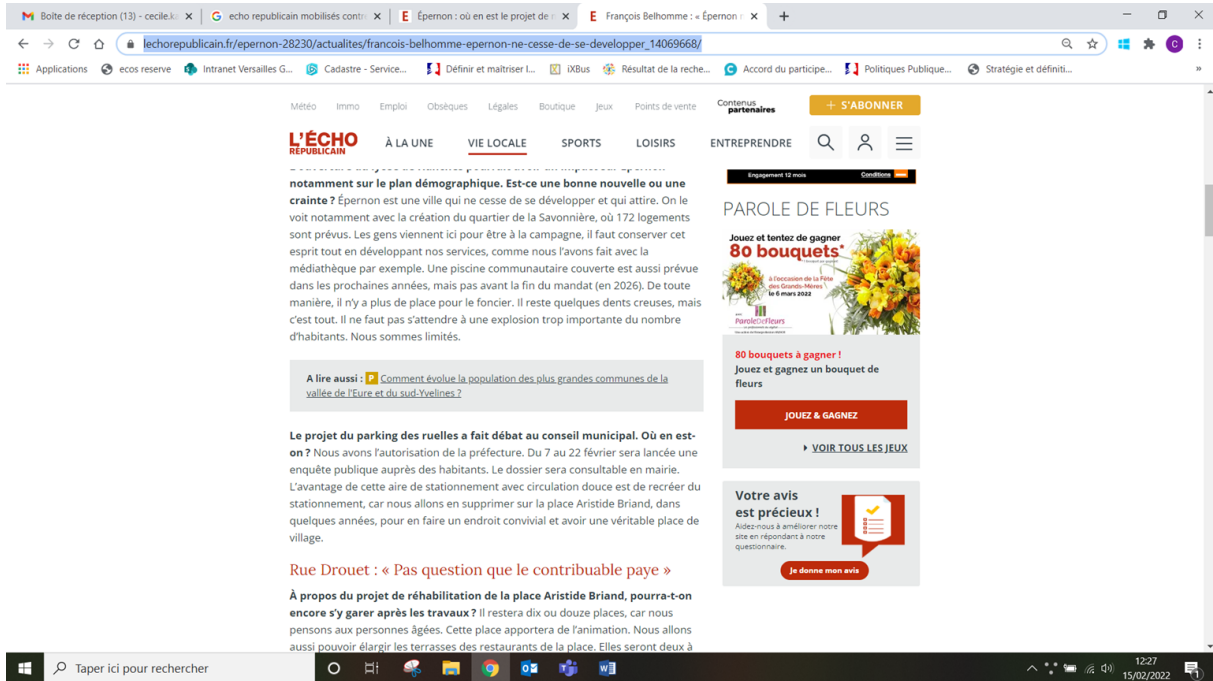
M Boîte de réception (13) - cecile.k | G echo republicain mobilisés contr | E Épernon : où en est le projet de | E François Belhomme : « Épernon | +

lechorepublicain.fr/epernon-28230/actualites/francois-belhomme-epernon-ne-cesse-de-se-developper_14069668/

Applications | ecos reserve | Intranet Versailles G... | Cadastre - Service... | Définir et maîtriser l... | iXBus | Résultat de la reche... | Accord du participe... | Politiques Publique... | Stratégie et définiti...

Météo Immo Emploi Obsèques Légales Boutique Jeux Points de vente Contenus partenaires + S'ABONNER

L'ÉCHO RÉPUBLICAIN À LA UNE VIE LOCALE SPORTS LOISIRS ENTREPRENDRE

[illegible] notamment sur le plan démographique. Est-ce une bonne nouvelle ou une crainte ? Épernon est une ville qui ne cesse de se développer et qui attire. On le voit notamment avec la création du quartier de la Savonnière, où 172 logements sont prévus. Les gens viennent ici pour être à la campagne, il faut conserver cet esprit tout en développant nos services, comme nous l'avons fait avec la médiathèque par exemple. Une piscine communautaire couverte est aussi prévue dans les prochaines années, mais pas avant la fin du mandat (en 2026). De toute manière, il n'y a plus de place pour le foncier. Il reste quelques dents creuses, mais c'est tout. Il ne faut pas s'attendre à une explosion trop importante du nombre d'habitants. Nous sommes limités.

A lire aussi : P Comment évolue la population des plus grandes communes de la vallée de l'Eure et du sud-Yvelines ?

Le projet du parking des ruelles a fait débat au conseil municipal. Où en est-on ? Nous avons l'autorisation de la préfecture. Du 7 au 22 février sera lancée une enquête publique auprès des habitants. Le dossier sera consultable en mairie. L'avantage de cette aire de stationnement avec circulation douce est de recréer du stationnement, car nous allons en supprimer sur la place Aristide Briand, dans quelques années, pour en faire un endroit convivial et avoir une véritable place de village.

Rue Drouet : « Pas question que le contribuable paye »

À propos du projet de réhabilitation de la place Aristide Briand, pourra-t-on encore s'y garer après les travaux ? Il restera dix ou douze places, car nous pensons aux personnes âgées. Cette place apportera de l'animation. Nous allons aussi pouvoir élargir les terrasses des restaurants de la place. Elles seront deux à

Engagement 12 mois Conditions

PAROLE DE FLEURS

Jouez et tentez de gagner 80 bouquets* à l'occasion de la Fête des Grands-Mères le 6 mars 2022 ParoleDeFleurs

80 bouquets à gagner !
Jouez et gagnez un bouquet de fleurs

JOUEZ & GAGNEZ

VOIR TOUS LES JEUX

Votre avis est précieux !
Aidez-nous à améliorer notre site en répondant à notre questionnaire.
Je donne mon avis

Taper ici pour rechercher
12:27
15/02/2022